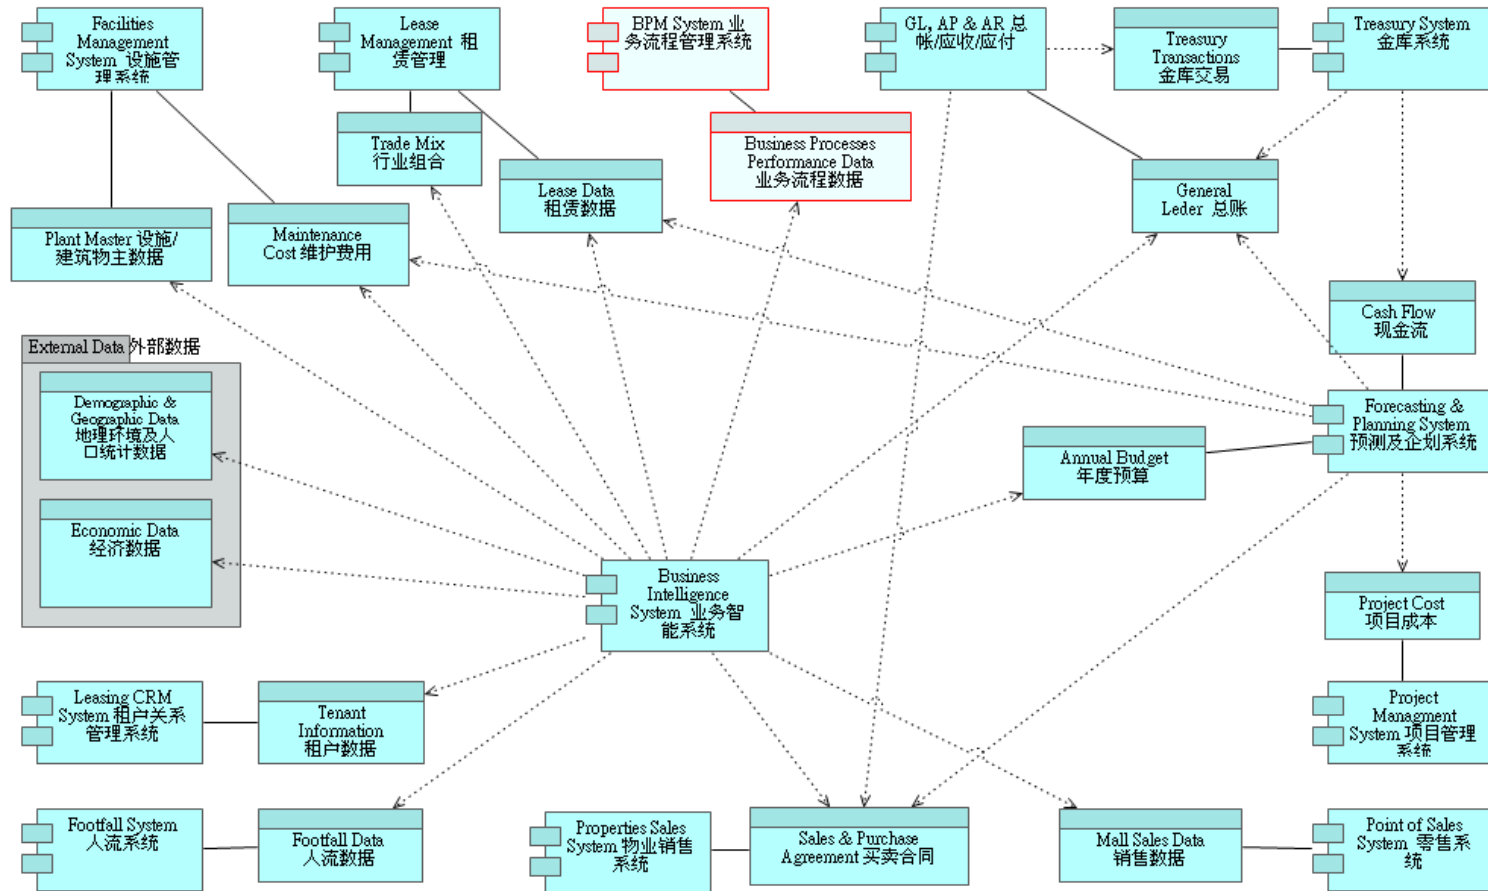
Facilities Management System 设施管理系统

Lease Management 租赁管理

BPM System 业务流程管理系统

GL, AP & AR 总帐/应收/应付

Treasury Transactions 金库交易

Treasury System 金库系统

Trade Mix 行业组合

Lease Data 租赁数据

Business Processes Performance Data 业务流程数据

General Leder 总账

Plant Master 设施/建筑物主数据

Maintenance Cost 维护费用

Cash Flow 现金流

External Data 外部数据

Demographic & Geographic Data 地理环境及人口统计数据

Economic Data 经济数据

Forecasting & Planning System 预测及企划系统

Annual Budget 年度预算

Business Intelligence System 业务智能系统

Project Cost 项目成本

Leasing CRM System 租户关系管理系统

Tenant Information 租户数据

Project Managment System 项目管理系统

Footfall System 人流系统

Footfall Data 人流数据

Properties Sales System 物业销售系统

Sales & Purchase Agreement 买卖合同

Mall Sales Data 销售数据

Point of Sales System 零售系统